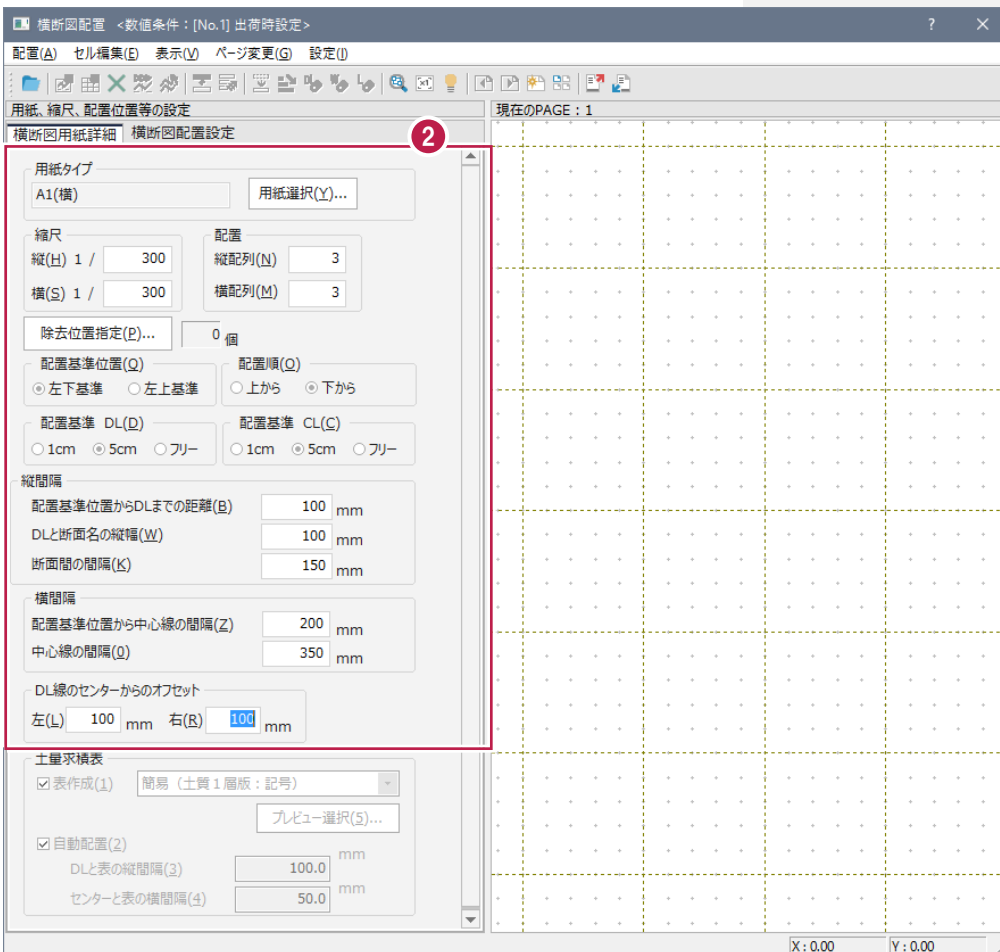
横断図配置 <数値条件：[No.1] 出荷時設定>
?
×

配置(A) セル編集(E) 表示(V) ページ変更(G) 設定(I)

用紙、縮尺、配置位置等の設定
横断図用紙詳細 横断図配置設定

2

用紙タイプ
A1(横)
用紙選択(Y)...

縮尺
縦(H) 1 / 300
横(S) 1 / 300

配置
縦配列(N) 3
横配列(M) 3

除去位置指定(P)... 0 個

配置基準位置(O)
左下基準 左上基準

配置順(J)
上から 下から

配置基準 DL(D)
1cm 5cm フリー

配置基準 CL(C)
1cm 5cm フリー

縦間隔
配置基準位置からDLまでの距離(B) 100 mm
DLと断面名の縦幅(W) 100 mm
断面間の間隔(K) 150 mm

横間隔
配置基準位置から中心線の間隔(Z) 200 mm
中心線の間隔(0) 350 mm

DL線のセンターからのオフセット
左(L) 100 mm 右(R) 100 mm

土量求積表
表作成(1) 簡易（土質１層版：記号）
プレビュー選択(5)...
自動配置(2)
DLと表の縦間隔(3) 100.0 mm
センターと表の横間隔(4) 50.0 mm

現在のPAGE：1

X : 0.00
Y : 0.00